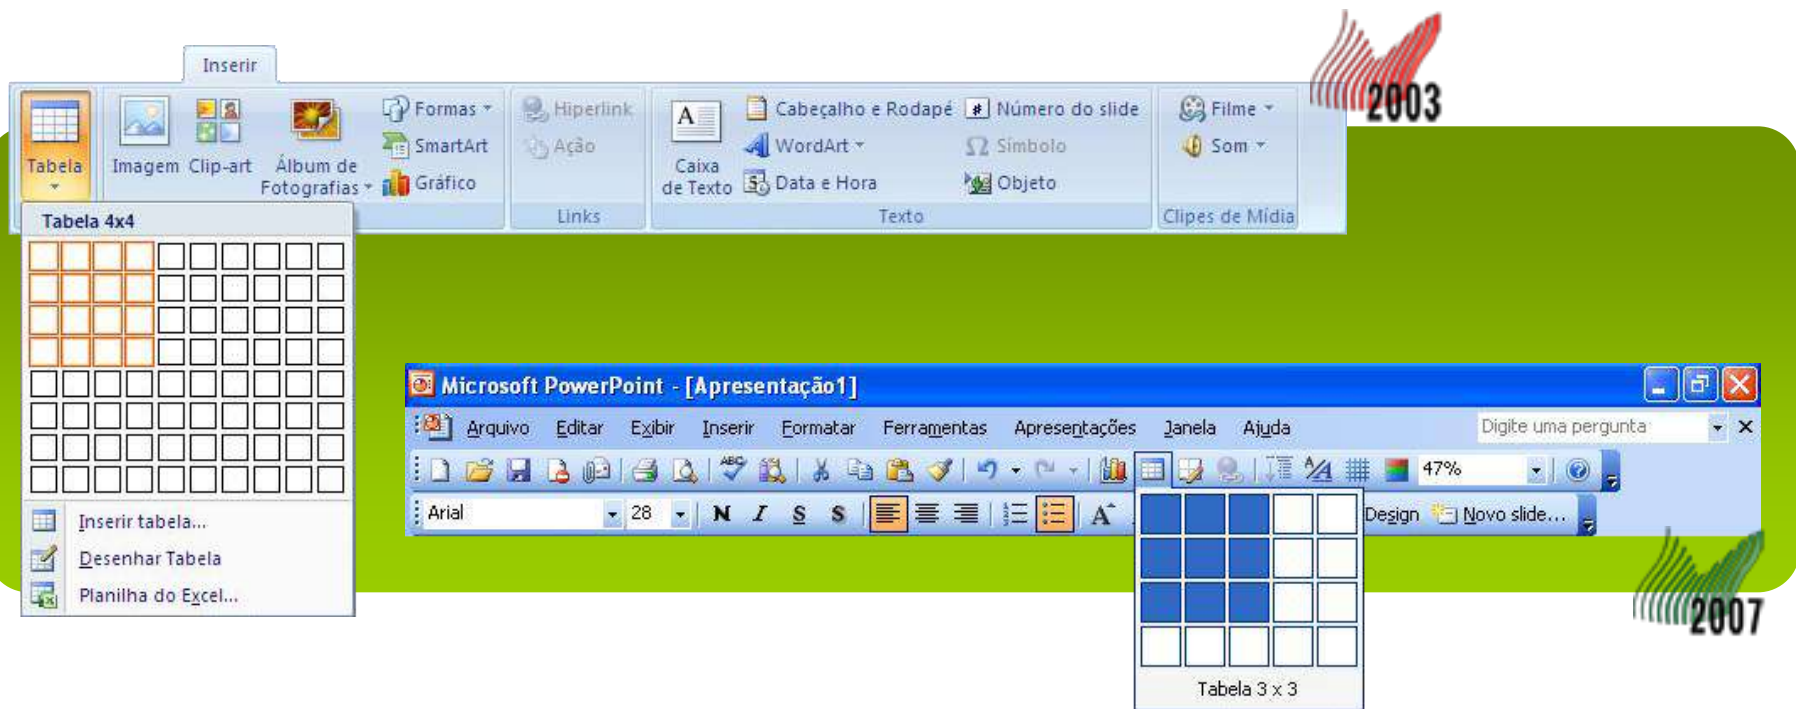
2003

Inserir

Tabela

Imagem Clip-art Álbum de Fotografias

Formas
SmartArt
Gráfico

Hiperlink
Ação
Links

Caixa de Texto
Cabeçalho e Rodapé
WordArt
Data e Hora
Número do slide
Símbolo
Objeto
Texto

Filme
Som
Clipes de Mídia

Tabela 4x4

Inserir tabela...
Desenhar Tabela
Planilha do Excel...

Microsoft PowerPoint - [Apresentação1]

Arquivo Editar Exibir Inserir Formatar Ferramentas Apresentações Janela Ajuda

Digite uma pergunta

47%

Arial 28 N I S S

Design Novo slide...

Tabela 3 x 3

2007